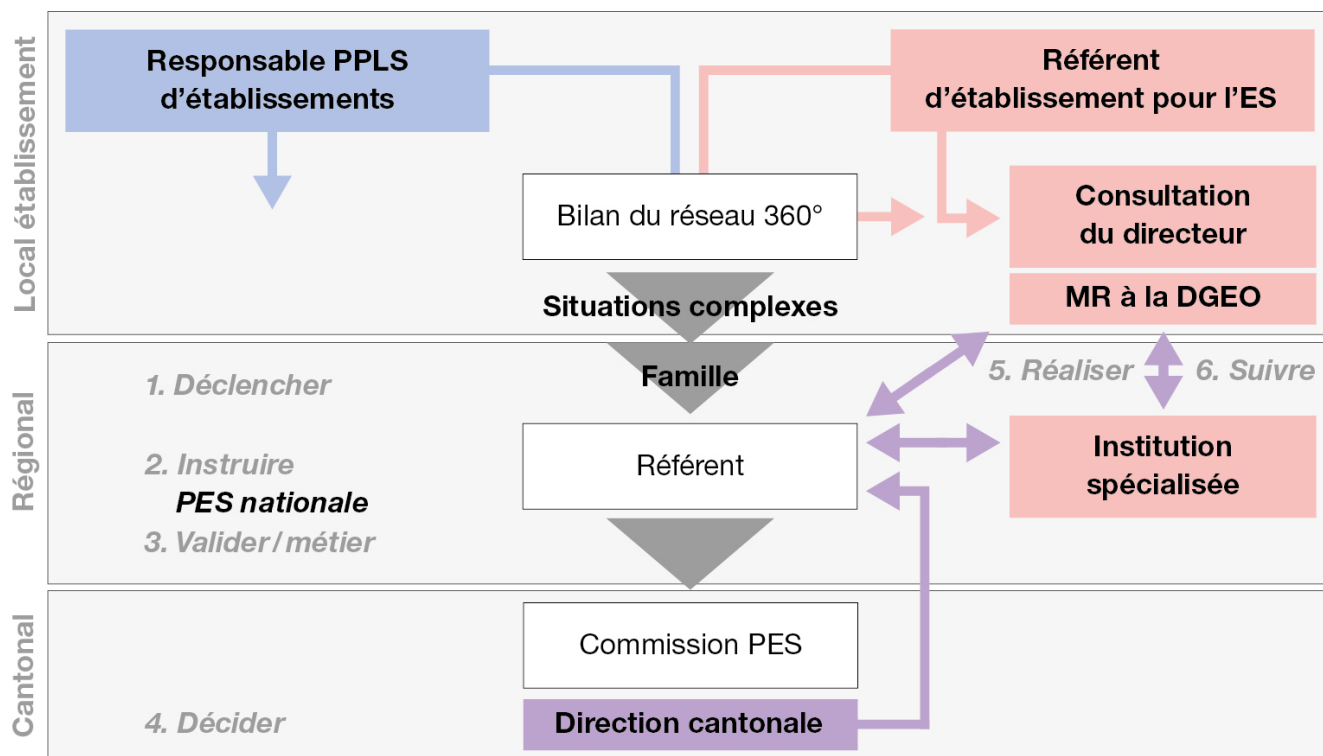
Local établissement

Responsable PPLS d'établissements

Référent d'établissement pour l'ES

Bilan du réseau 360°

Consultation du directeur

MR à la DGEO

Situations complexes

Régional

Famille

1. Déclencher

5. Réaliser

6. Suivre

2. Instruire

PES nationale

3. Valider / métier

Référent

Institution spécialisée

Cantonal

Commission PES

4. Décider

Direction cantonale